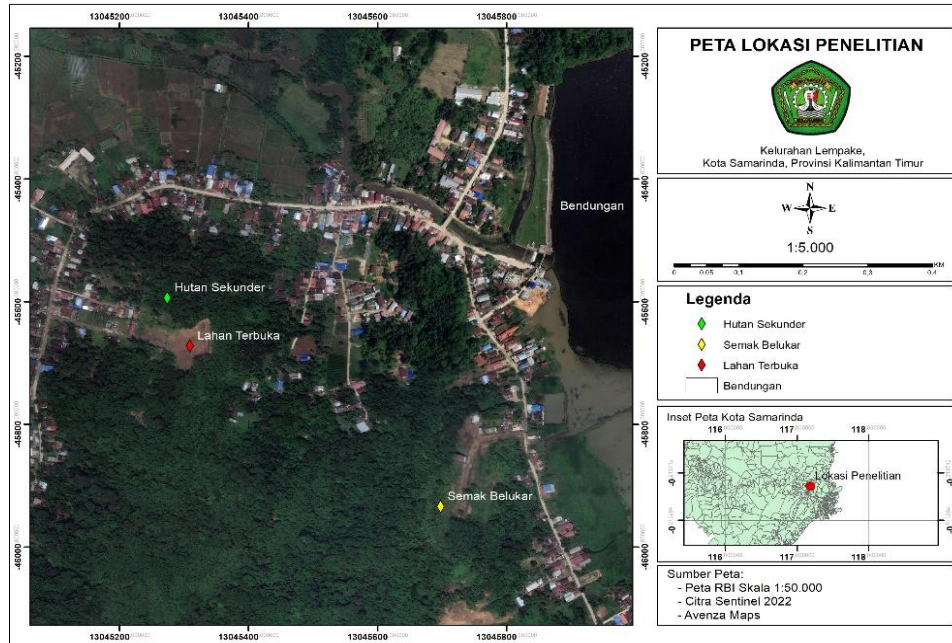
13045200 13045400 13045600 13045800

-45200 -45400 -45600 -45800 -46000

Hutan Sekunder
Lahan Terbuka
Semak Belukar
Bendungan

13045200 13045400 13045600 13045800

PETA LOKASI PENELITIAN

Kelurahan Lempake, Kota Samarinda, Provinsi Kalimantan Timur

N
W E
S
1:5.000

0 0.05 0.1 0.2 0.3 0.4 KM

Legenda
Hutan Sekunder
Semak Belukar
Lahan Terbuka
Bendungan

Inset Peta Kota Samarinda
116 117 118
-0
-0
Lokasi Penelitian
116 117 118

Sumber Peta:
- Peta RBI Skala 1:50.000
- Citra Sentinel 2022
- Avenza Maps